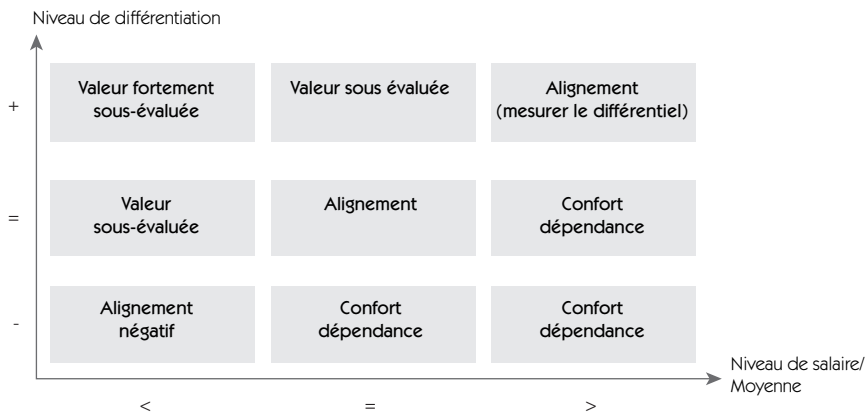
Niveau de différentiation

+

Valeur fortement sous-évaluée

Valeur sous évaluée

Alignement (mesurer le différentiel)

=

Valeur sous-évaluée

Alignement

Confort dépendance

-

Alignement négatif

Confort dépendance

Confort dépendance

Niveau de salaire/ Moyenne

<

=

>